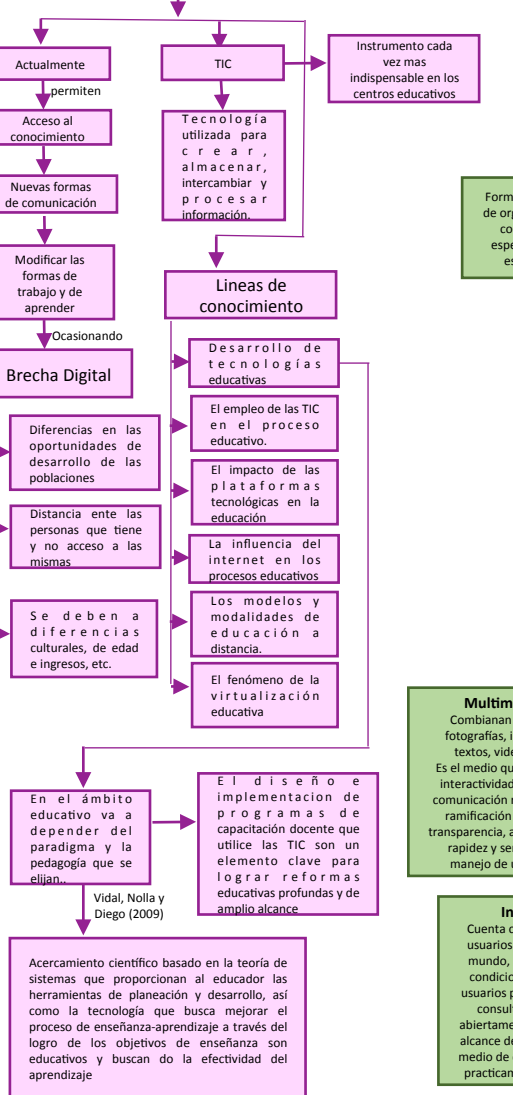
Actualmente

permiten

Acceso al conocimiento

Nuevas formas de comunicación

Modificar las formas de trabajo y de aprender

Ocasionando

Brecha Digital

Diferencias en las oportunidades de desarrollo de las poblaciones

Distancia ente las personas que tiene y no acceso a las mismas

Se deben a diferencias culturales, de edad e ingresos, etc.

TIC

Instrumento cada vez mas indispensable en los centros educativos

Tecnología utilizada para crear, almacenar, intercambiar y procesar información.

Lineas de conocimiento

Desarrollo de tecnologías educativas

El empleo de las TIC en el proceso educativo.

El impacto de las plataformas tecnológicas en la educación

La influencia del internet en los procesos educativos

Los modelos y modalidades de educación a distancia.

El fenómeno de la virtualización educativa

En el ámbito educativo va a depender del paradigma y la pedagogía que se elijan..

El diseño e implementacion de programas de capacitación docente que utilice las TIC son un elemento clave para lograr reformas educativas profundas y de amplio alcance

Vidal, Nolla y Diego (2009)

Acercamiento científico basado en la teoría de sistemas que proporcionan al educador las herramientas de planeación y desarrollo, así como la tecnología que busca mejorar el proceso de enseñanza-aprendizaje a través del logro de los objetivos de enseñanza son educativos y buscan do la efectividad del aprendizaje

Form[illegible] de org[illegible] co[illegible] espe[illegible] es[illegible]

Multim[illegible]
Combianan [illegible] fotografías, i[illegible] textos, vide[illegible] Es el medio qu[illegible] interactividad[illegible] comunicación n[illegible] ramificación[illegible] transparencia, a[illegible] rapidez y se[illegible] manejo de u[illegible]

In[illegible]
Cuenta c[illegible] usuarios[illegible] mundo, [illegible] condicio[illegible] usuarios p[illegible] consul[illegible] abiertame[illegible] alcance de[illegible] medio de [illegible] practican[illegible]